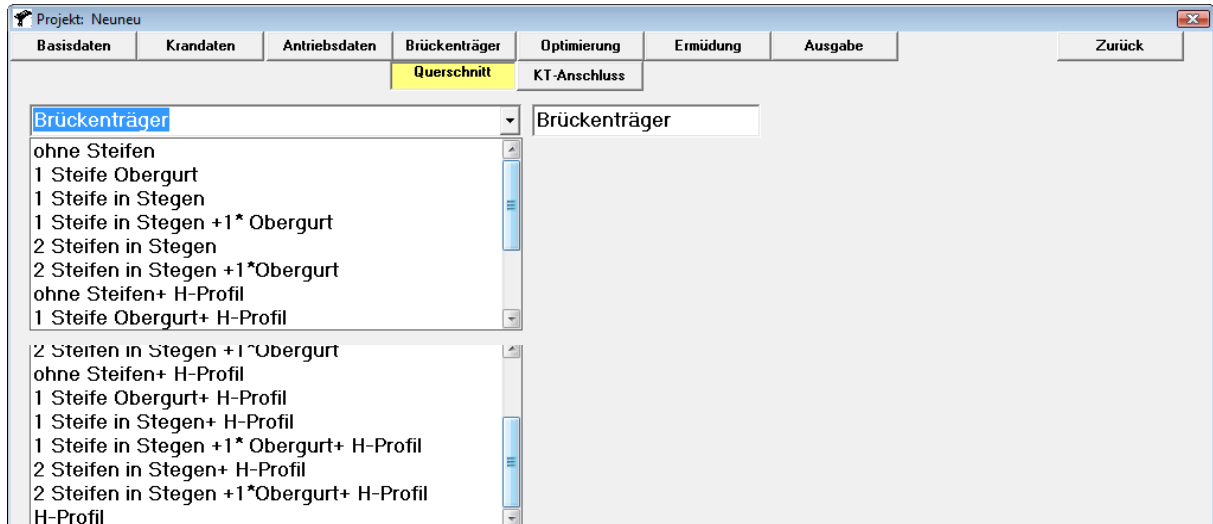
Projekt: Neuneu

Basisdaten | Krandaten | Antriebsdaten | Brückenträger | Optimierung | Ermüdung | Ausgabe | Zurück

Querschnitt | KT-Anschluss

Brückenträger

Brückenträger

ohne Steifen
1 Steife Obergurt
1 Steife in Stegen
1 Steife in Stegen +1* Obergurt
2 Steifen in Stegen
2 Steifen in Stegen +1*Obergurt
ohne Steifen+ H-Profil
1 Steife Obergurt+ H-Profil

2 Steifen in Stegen +1*Obergurt
ohne Steifen+ H-Profil
1 Steife Obergurt+ H-Profil
1 Steife in Stegen+ H-Profil
1 Steife in Stegen +1* Obergurt+ H-Profil
2 Steifen in Stegen+ H-Profil
2 Steifen in Stegen +1*Obergurt+ H-Profil
H-Profil